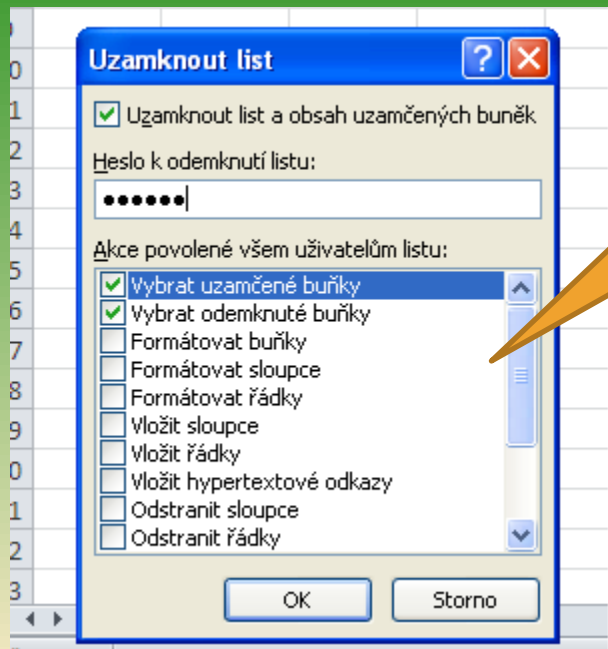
Uzamknout list

Uzamknout list a obsah uzamčených buněk

Heslo k odemknutí listu:

••••••

Akce povolené všem uživatelům listu:

Vybrat uzamčené buňky
Vybrat odemknuté buňky
Formátovat buňky
Formátovat sloupce
Formátovat řádky
Vložit sloupce
Vložit řádky
Vložit hypertextové odkazy
Odstranit sloupce
Odstranit řádky

OK
Storno

0
1
2
3
4
5
6
7
8
9
0
1
2
3